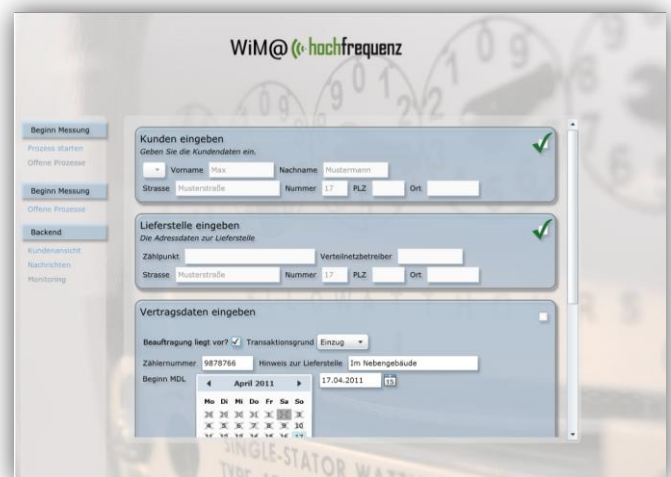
WiM@ hochfrequenz

Beginn Messung
Prozess starten
Offene Prozesse

Beginn Messung
Offene Prozesse

Backend
Kundenansicht
Nachrichten
Monitoring

Kunden eingeben
Geben Sie die Kundendaten ein.

Vorname Max Nachname Mustermann
Strasse Musterstraße Nummer 17 PLZ Ort

Lieferstelle eingeben
Die Adressdaten zur Lieferstelle

Zählpunkt Verteilnetzbetreiber
Strasse Musterstraße Nummer 17 PLZ Ort

Vertragsdaten eingeben

Beauftragung liegt vor? Transaktionsgrund Einzug
Zählernummer 9878766 Hinweis zur Lieferstelle Im Nebengebäude
Beginn MDL 17.04.2011

April 2011

| Mo | Di | Mi | Do | Fr | Sa | So |
|---|---|---|---|---|---|---|
| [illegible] | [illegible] | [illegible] | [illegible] | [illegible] | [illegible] | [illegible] |

SINGLE-STATOR WATT